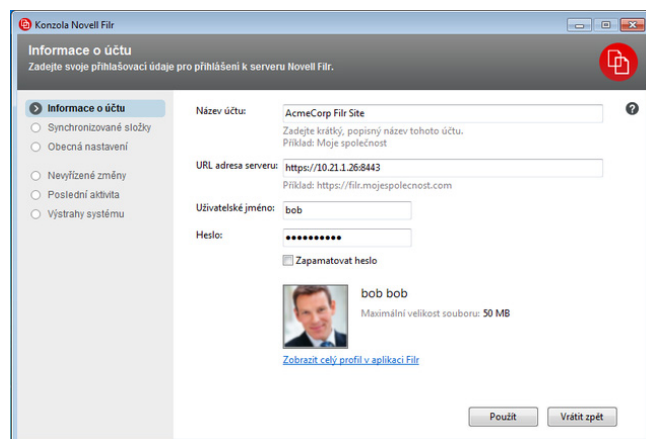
Konzola Novell Filr

Informace o účtu
Zadejte svoje přihlašovací údaje pro přihlášení k serveru Novell Filr.

Informace o účtu
Synchronizované složky
Obecná nastavení
Nevyřízené změny
Poslední aktivita
Výstrahy systému

Název účtu: AcmeCorp Filr Site
Zadejte krátký, popisný název tohoto účtu.
Příklad: Moje společnost

URL adresa serveru: https://10.21.1.26:8443
Příklad: https://filr.mojespolecnost.com

Uživatelské jméno: bob

Heslo: •••••••••••

Zapamatovat heslo

bob bob
Maximální velikost souboru: 50 MB

Zobrazit celý profil v aplikaci Filr

Použít
Vrátit zpět